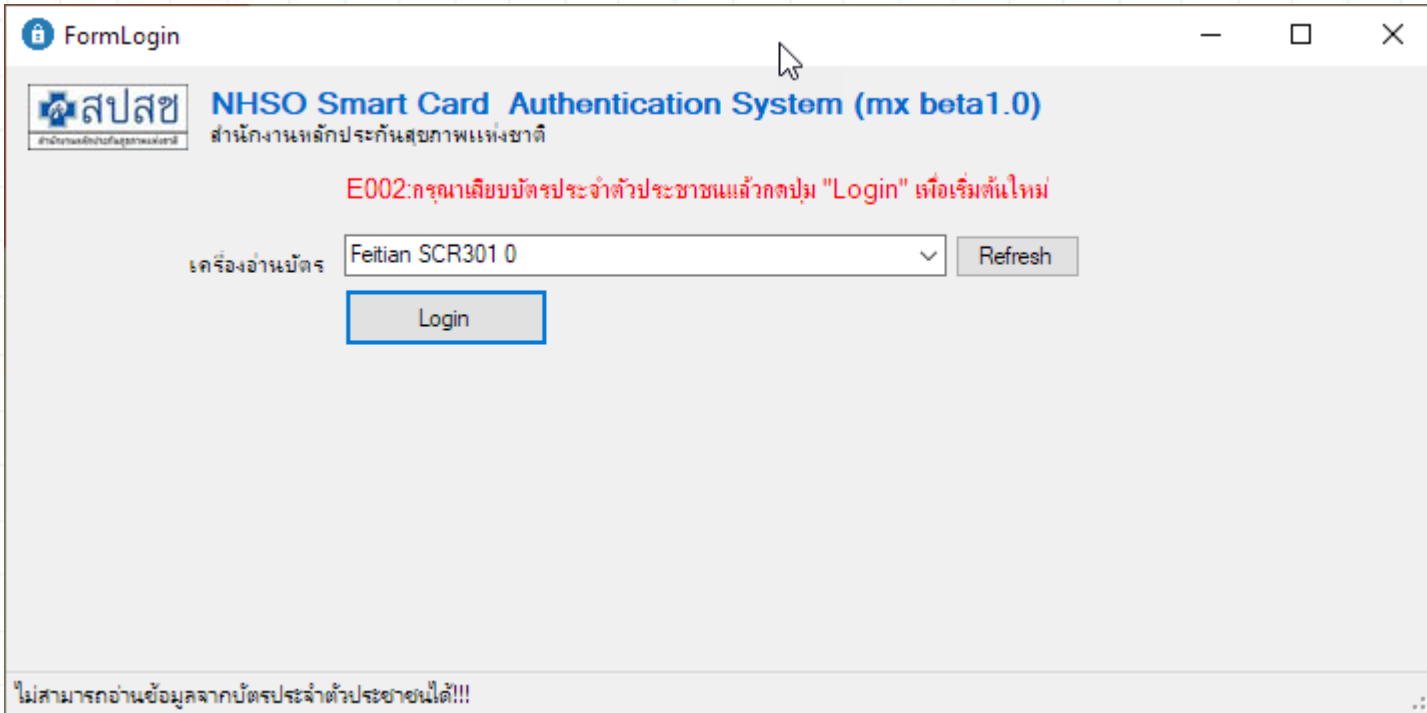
FormLogin

สปสช
สำนักงานหลักประกันสุขภาพแห่งชาติ

NHSO Smart Card Authentication System (mx beta1.0)
สำนักงานหลักประกันสุขภาพแห่งชาติ

E002:กรุณาเสียบบัตรประจำตัวประชาชนแล้วกดปุ่ม "Login" เพื่อเริ่มต้นใหม่

เครื่องอ่านบัตร Feitian SCR301 0 Refresh

Login

ไม่สามารถอ่านข้อมูลจากบัตรประจำตัวประชาชนได้!!!